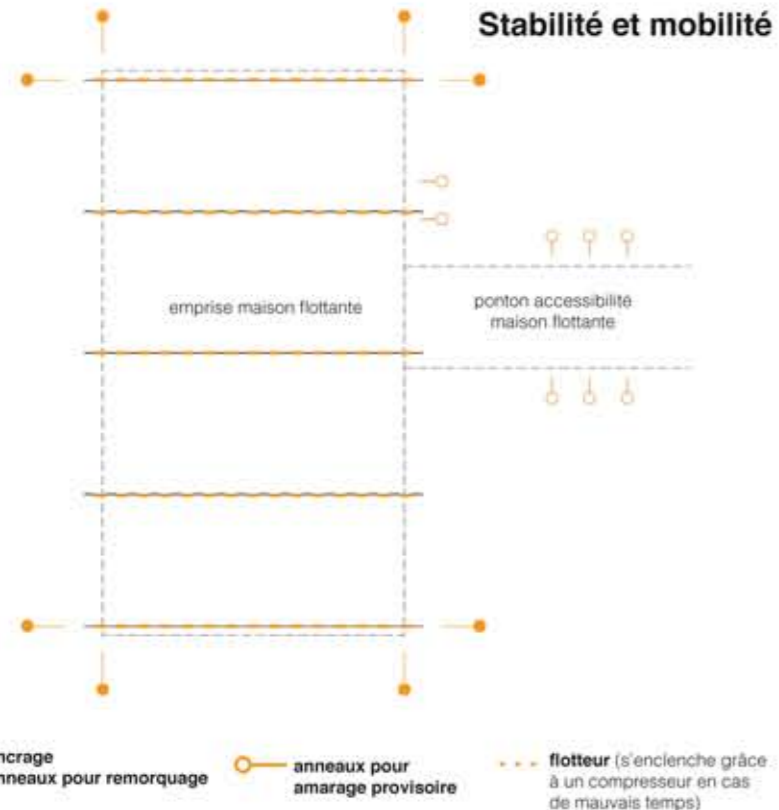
Stabilité et mobilité

emprise maison flottante

ponton accessibilité maison flottante

ncrage
nneaux pour remorquage

anneaux pour amarage provisoire

flotteur (s'enclenche grâce à un compresseur en cas de mauvais temps)